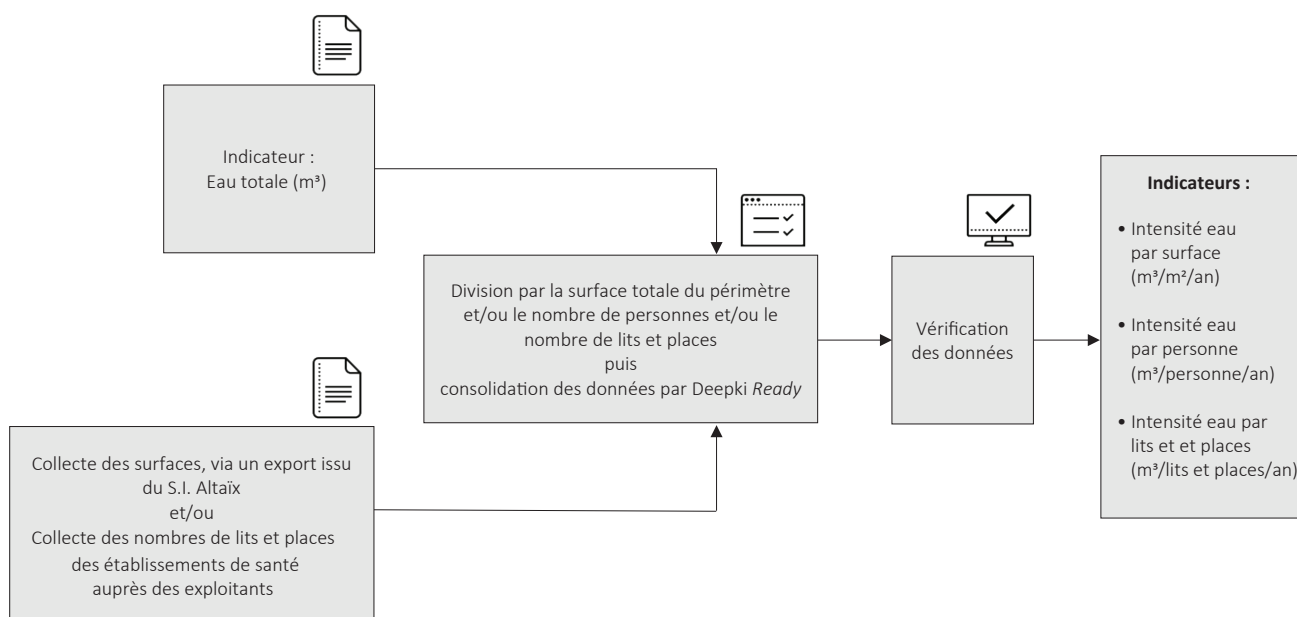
Indicateur :
Eau totale (m³)

Division par la surface totale du périmètre et/ou le nombre de personnes et/ou le nombre de lits et places
puis
consolidation des données par Deepki *Ready*

Vérification des données

**Indicateurs :**

• Intensité eau par surface (m³/m²/an)

• Intensité eau par personne (m³/personne/an)

• Intensité eau par lits et et places (m³/lits et places/an)

Collecte des surfaces, via un export issu du S.I. Altaïx
et/ou
Collecte des nombres de lits et places des établissements de santé auprès des exploitants